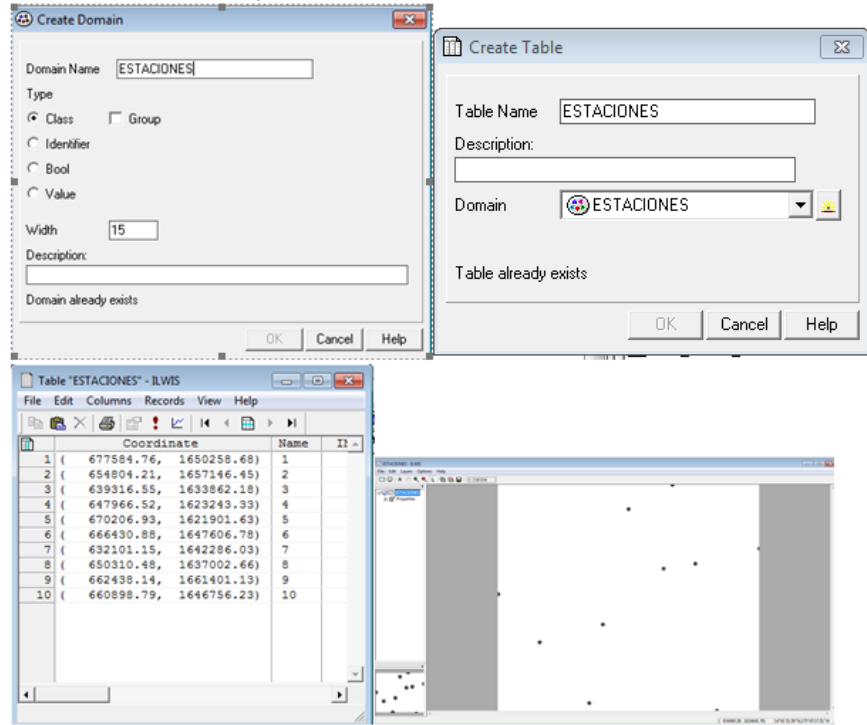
Create Domain

Domain Name ESTACIONES

Type

Class

Group

Identifier

Bool

Value

Width 15

Description:

Domain already exists

OK Cancel Help

Create Table

Table Name ESTACIONES

Description:

Domain ESTACIONES

Table already exists

OK Cancel Help

Table "ESTACIONES" - ILWIS

File Edit Columns Records View Help

| | Coordinate | Name | I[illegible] |
|---|---|---|---|
| 1 | ( 677584.76, 1650258.68) | 1 | |
| 2 | ( 654804.21, 1657146.45) | 2 | |
| 3 | ( 639316.55, 1633862.18) | 3 | |
| 4 | ( 647966.52, 1623243.33) | 4 | |
| 5 | ( 670206.93, 1621901.63) | 5 | |
| 6 | ( 666430.88, 1647606.78) | 6 | |
| 7 | ( 632101.15, 1642286.03) | 7 | |
| 8 | ( 650310.48, 1637002.66) | 8 | |
| 9 | ( 662438.14, 1661401.13) | 9 | |
| 10 | ( 660898.79, 1646756.23) | 10 | |

ESTACIONES - ILWIS

File Edit Layers Options Help

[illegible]